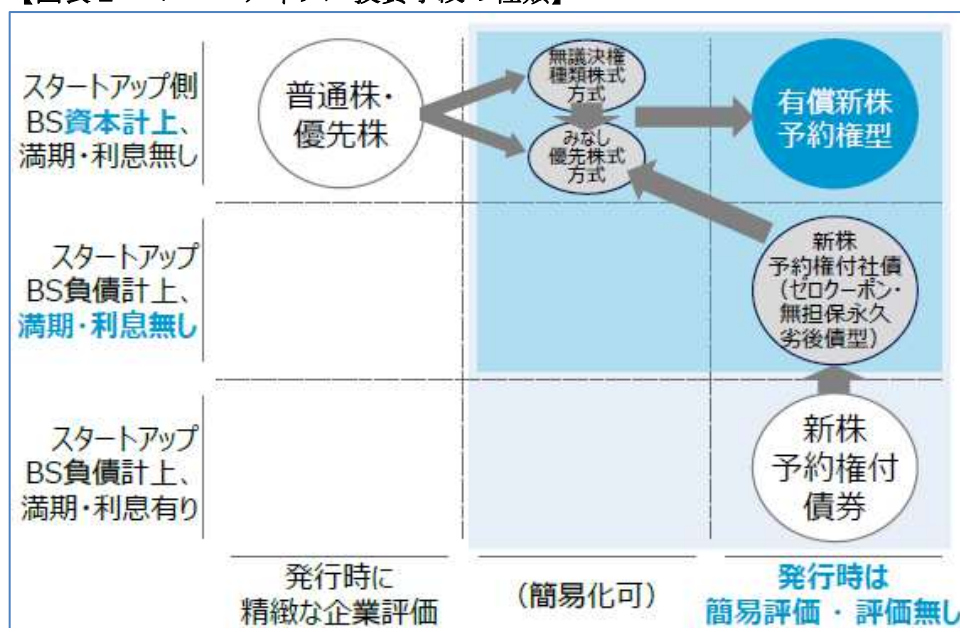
【図表2 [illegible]トアップへの投資手段の種類】

スタートアップ側 BS資本計上、満期・利息無し

スタートアップ BS負債計上、満期・利息無し

スタートアップ BS負債計上、満期・利息有り

普通株・優先株

無議決権種類株式方式

みなし優先株式方式

有償新株予約権型

新株予約権付社債(ゼロクーポン・無担保永久劣後債型)

新株予約権付債券

発行時に精緻な企業評価

(簡易化可)

発行時は簡易評価・評価無し